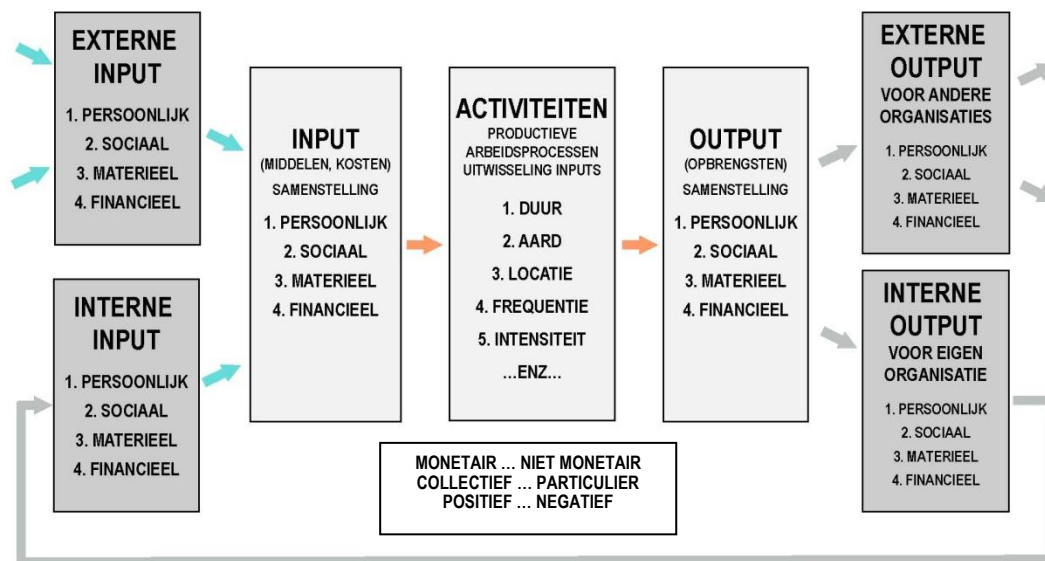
EXTERNE INPUT

1. PERSOONLIJK
2. SOCIAAL
3. MATERIEEL
4. FINANCIEEL

INTERNE INPUT

1. PERSOONLIJK
2. SOCIAAL
3. MATERIEEL
4. FINANCIEEL

INPUT
(MIDDELEN, KOSTEN)
SAMENSTELLING

1. PERSOONLIJK
2. SOCIAAL
3. MATERIEEL
4. FINANCIEEL

ACTIVITEITEN
PRODUCTIEVE ARBEIDSPROCESSEN UITWISSELING INPUTS

1. DUUR
2. AARD
3. LOCATIE
4. FREQUENTIE
5. INTENSITEIT
...ENZ...

OUTPUT
(OPBRENGSTEN)
SAMENSTELLING

1. PERSOONLIJK
2. SOCIAAL
3. MATERIEEL
4. FINANCIEEL

EXTERNE OUTPUT
VOOR ANDERE ORGANISATIES

1. PERSOONLIJK
2. SOCIAAL
3. MATERIEEL
4. FINANCIEEL

INTERNE OUTPUT
VOOR EIGEN ORGANISATIE

1. PERSOONLIJK
2. SOCIAAL
3. MATERIEEL
4. FINANCIEEL

MONETAIR ... NIET MONETAIR
COLLECTIEF ... PARTICULIER
POSITIEF ... NEGATIEF